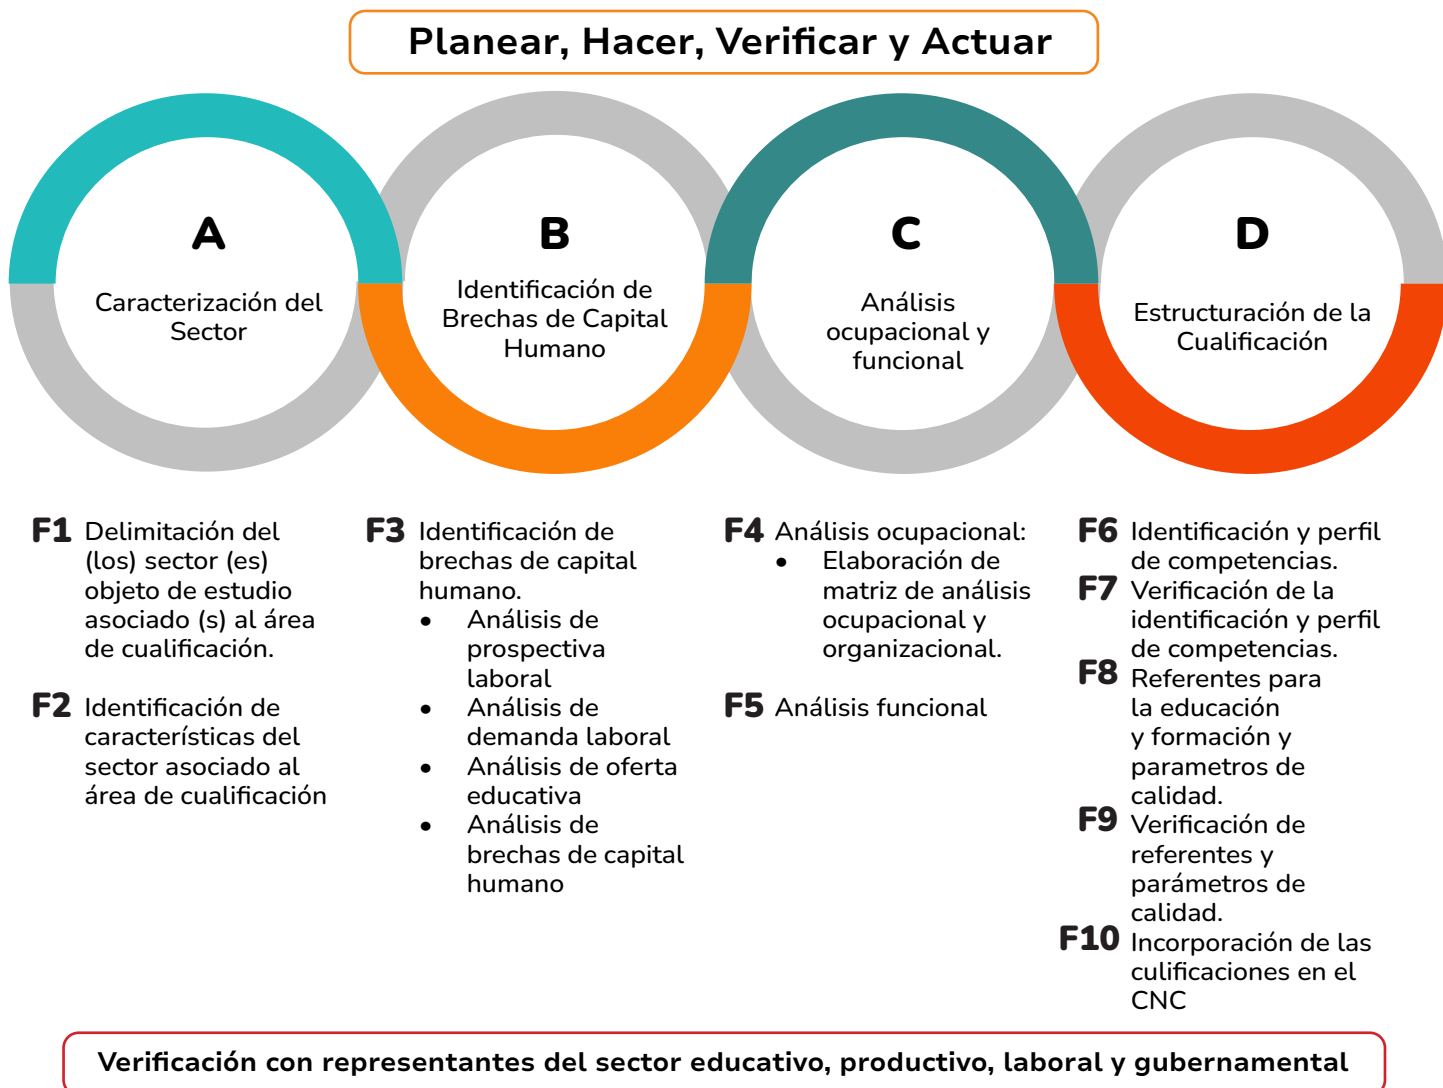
Planear, Hacer, Verificar y Actuar

A
Caracterización del Sector

B
Identificación de Brechas de Capital Humano

C
Análisis ocupacional y funcional

D
Estructuración de la Cualificación

F1 Delimitación del (los) sector (es) objeto de estudio asociado (s) al área de cualificación.

F2 Identificación de características del sector asociado al área de cualificación

F3 Identificación de brechas de capital humano.
• Análisis de prospectiva laboral
• Análisis de demanda laboral
• Análisis de oferta educativa
• Análisis de brechas de capital humano

F4 Análisis ocupacional:
• Elaboración de matriz de análisis ocupacional y organizacional.

F5 Análisis funcional

F6 Identificación y perfil de competencias.
F7 Verificación de la identificación y perfil de competencias.
F8 Referentes para la educación y formación y parametros de calidad.
F9 Verificación de referentes y parámetros de calidad.
F10 Incorporación de las culificaciones en el CNC

Verificación con representantes del sector educativo, productivo, laboral y gubernamental